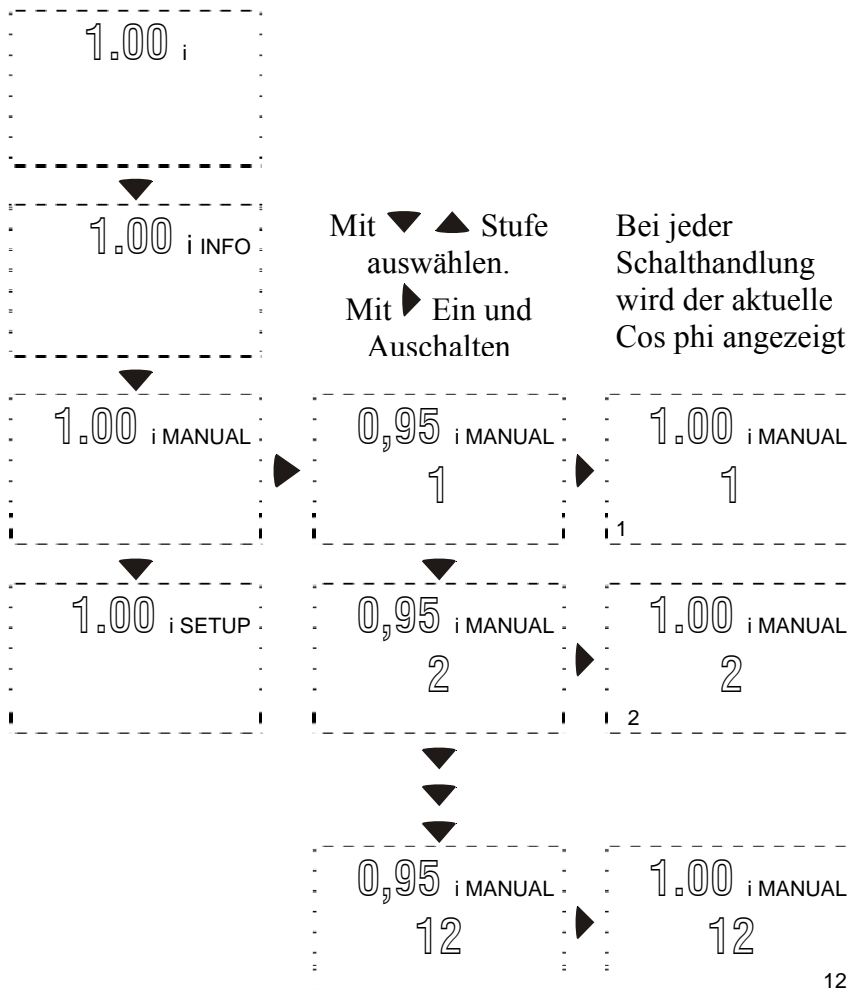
1.00 i

1.00 i INFO

Mit ▼ ▲ Stufe auswählen.
Mit ▶ Ein und Auschalten

Bei jeder Schalthandlung wird der aktuelle Cos phi angezeigt

1.00 i MANUAL

0,95 i MANUAL
1

1.00 i MANUAL
1
1

1.00 i SETUP

0,95 i MANUAL
2

1.00 i MANUAL
2
2

0,95 i MANUAL
12

1.00 i MANUAL
12

12